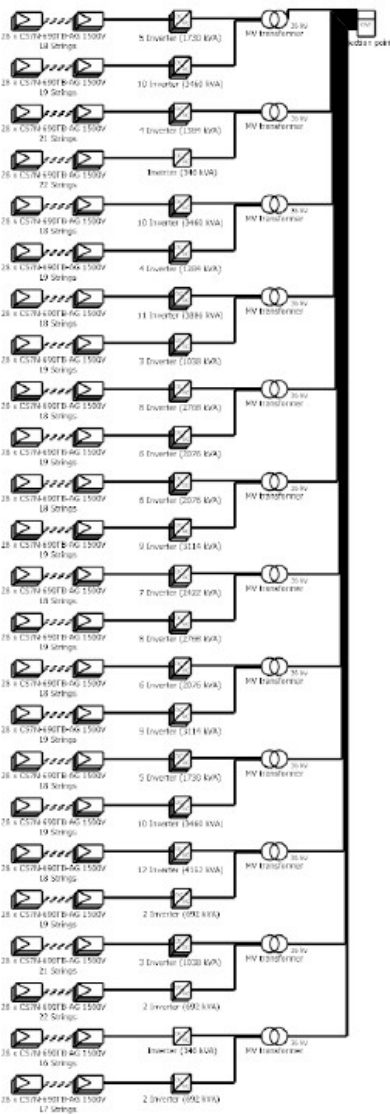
28 x CS7N-690TB-AG 1500V
18 Strings
5 Inverter (1730 kVA)
MV transformer
35 kV
Injection point
28 x CS7N-690TB-AG 1500V
19 Strings
10 Inverter (3460 kVA)
28 x CS7N-690TB-AG 1500V
21 Strings
4 Inverter (1384 kVA)
MV transformer
28 x CS7N-690TB-AG 1500V
22 Strings
Inverter (346 kVA)
28 x CS7N-690TB-AG 1500V
18 Strings
10 Inverter (3460 kVA)
MV transformer
35 kV
28 x CS7N-690TB-AG 1500V
19 Strings
4 Inverter (1384 kVA)
28 x CS7N-690TB-AG 1500V
18 Strings
11 Inverter (3806 kVA)
MV transformer
35 kV
28 x CS7N-690TB-AG 1500V
19 Strings
3 Inverter (1038 kVA)
28 x CS7N-690TB-AG 1500V
18 Strings
8 Inverter (2768 kVA)
MV transformer
35 kV
28 x CS7N-690TB-AG 1500V
19 Strings
6 Inverter (2076 kVA)
28 x CS7N-690TB-AG 1500V
18 Strings
6 Inverter (2076 kVA)
MV transformer
35 kV
28 x CS7N-690TB-AG 1500V
19 Strings
9 Inverter (3114 kVA)
28 x CS7N-690TB-AG 1500V
18 Strings
7 Inverter (2422 kVA)
MV transformer
35 kV
28 x CS7N-690TB-AG 1500V
19 Strings
8 Inverter (2768 kVA)
28 x CS7N-690TB-AG 1500V
18 Strings
6 Inverter (2076 kVA)
MV transformer
35 kV
28 x CS7N-690TB-AG 1500V
19 Strings
9 Inverter (3114 kVA)
28 x CS7N-690TB-AG 1500V
18 Strings
5 Inverter (1730 kVA)
MV transformer
35 kV
28 x CS7N-690TB-AG 1500V
19 Strings
10 Inverter (3460 kVA)
28 x CS7N-690TB-AG 1500V
18 Strings
12 Inverter (4152 kVA)
MV transformer
35 kV
28 x CS7N-690TB-AG 1500V
19 Strings
2 Inverter (692 kVA)
28 x CS7N-690TB-AG 1500V
21 Strings
3 Inverter (1038 kVA)
MV transformer
35 kV
28 x CS7N-690TB-AG 1500V
22 Strings
2 Inverter (692 kVA)
28 x CS7N-690TB-AG 1500V
16 Strings
Inverter (346 kVA)
MV transformer
35 kV
28 x CS7N-690TB-AG 1500V
17 Strings
2 Inverter (692 kVA)